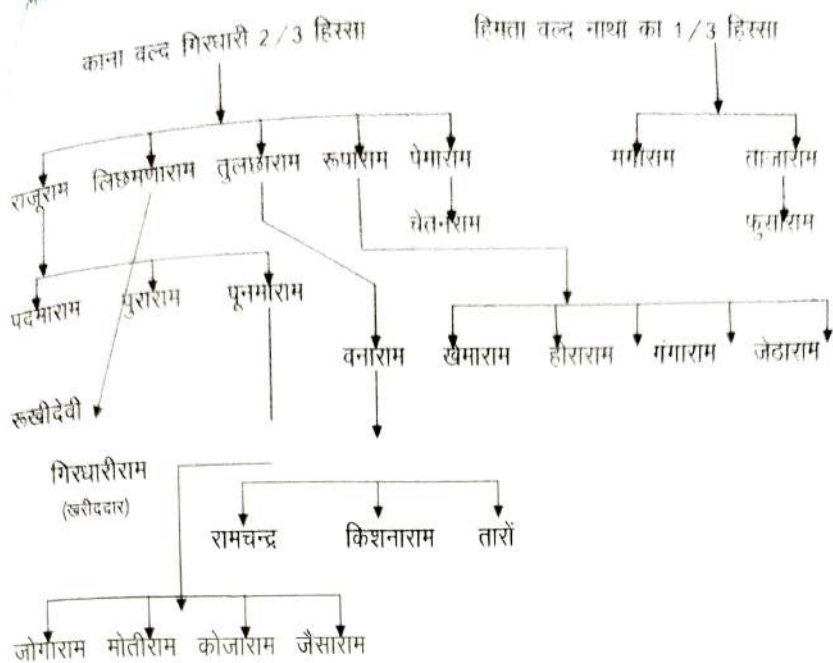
काना वल्द गिरधारी 2 / 3 हिस्सा

हिमता वल्द नाथा का 1 / 3 हिस्सा

राजूराम लिछमणाराम तुलछाराम रूपाराम पेमाराम

मगाराम ताजाराम

चेतनराम

फुसाराम

पदमाराम पुराराम पूनमाराम

वनाराम खेमाराम हीराराम गंगाराम जेठाराम

रूखीदेवी

गिरधारीराम
(खरीददार)

रामचन्द्र किशनाराम तारों

जोगाराम मोतीराम कोजाराम जैसाराम